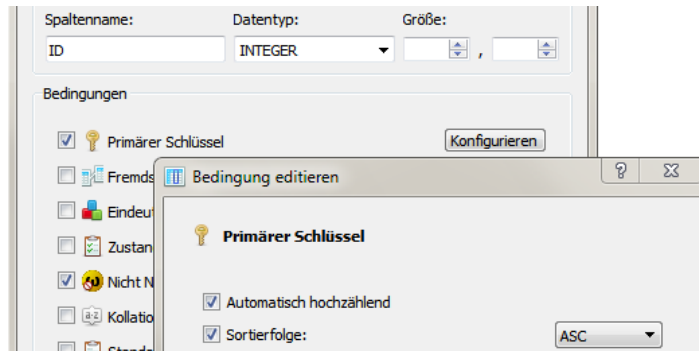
Spaltenname:
Datentyp:
Größe:
ID
INTEGER
,
Bedingungen
Primärer Schlüssel
Konfigurieren
Fremds
Eindeut
Zustan
Nicht N
Kollatio
Stand
Bedingung editieren
?
Primärer Schlüssel
Automatisch hochzählend
Sortierfolge:
ASC